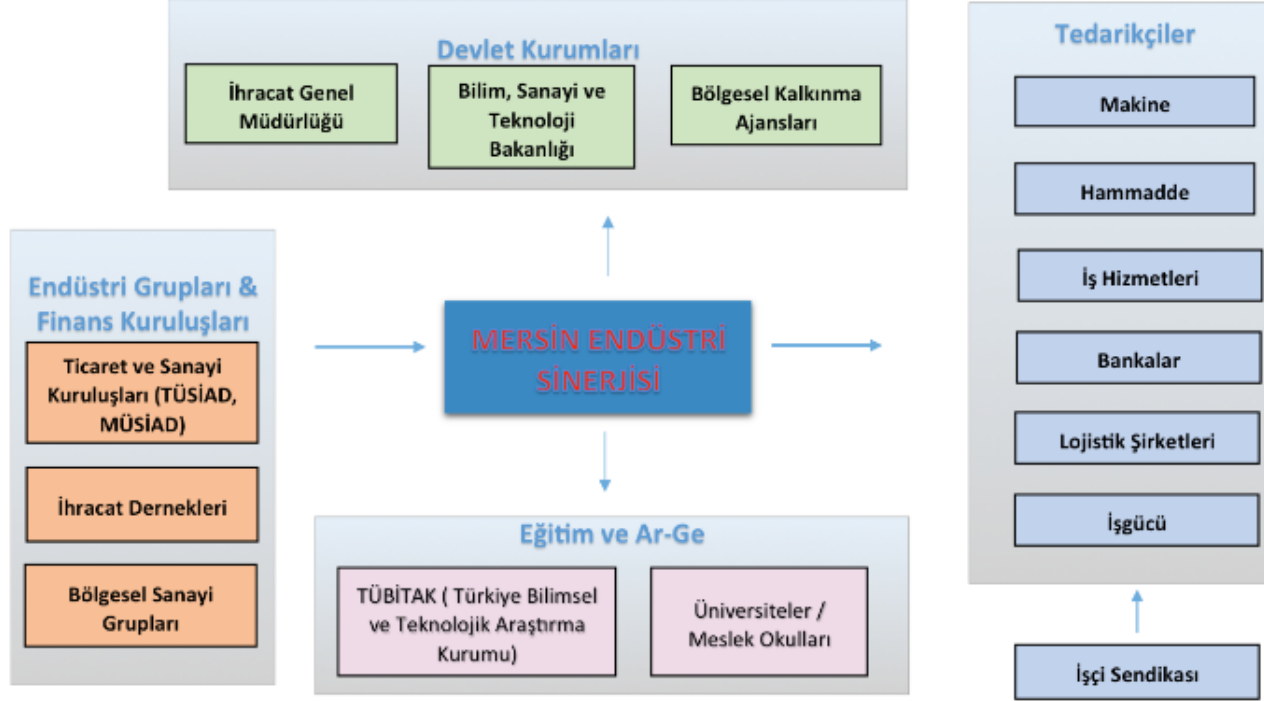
Devlet Kurumları

İhracat Genel Müdürlüğü

Bilim, Sanayi ve Teknoloji Bakanlığı

Bölgesel Kalkınma Ajansları

Tedarikçiler

Makine

Hammadde

İş Hizmetleri

Bankalar

Lojistik Şirketleri

İşgücü

İşçi Sendikası

Endüstri Grupları & Finans Kuruluşları

Ticaret ve Sanayi Kuruluşları (TÜSİAD, MÜSİAD)

İhracat Dernekleri

Bölgesel Sanayi Grupları

MERSİN ENDÜSTRİ SİNERJİSİ

Eğitim ve Ar-Ge

TÜBİTAK ( Türkiye Bilimsel ve Teknolojik Araştırma Kurumu)

Üniversiteler / Meslek Okulları